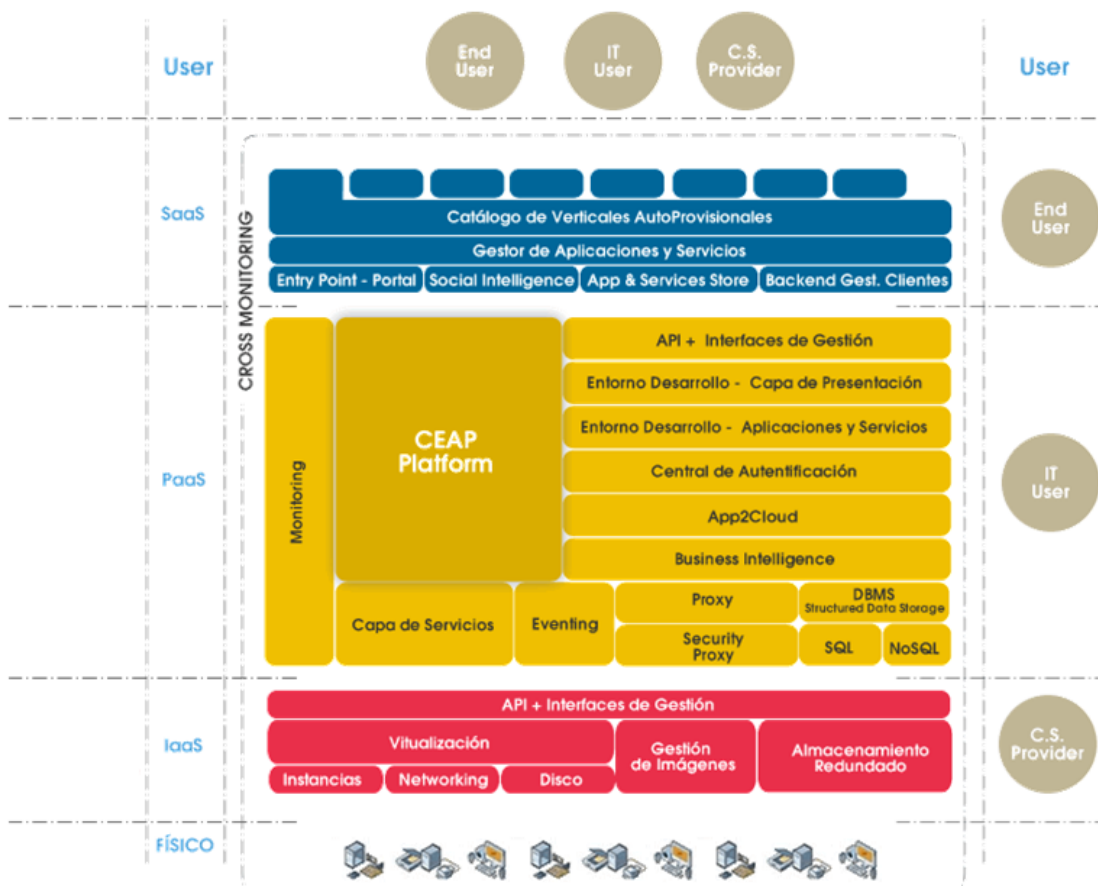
User

End User

IT User

C.S. Provider

User

SaaS

CROSS MONITORING

Catálogo de Verticales AutoProvisionales

Gestor de Aplicaciones y Servicios

Entry Point - Portal

Social Intelligence

App & Services Store

Backend Gest. Clientes

End User

PaaS

Monitoring

CEAP Platform

API + Interfaces de Gestión

Entorno Desarrollo - Capa de Presentación

Entorno Desarrollo - Aplicaciones y Servicios

Central de Autentificación

App2Cloud

Business Intelligence

Capa de Servicios

Eventing

Proxy

DBMS Structured Data Storage

Security Proxy

SQL

NoSQL

IT User

IaaS

API + Interfaces de Gestión

Vitualización

Gestión de Imágenes

Almacenamiento Redundado

Instancias

Networking

Disco

C.S. Provider

FÍSICO